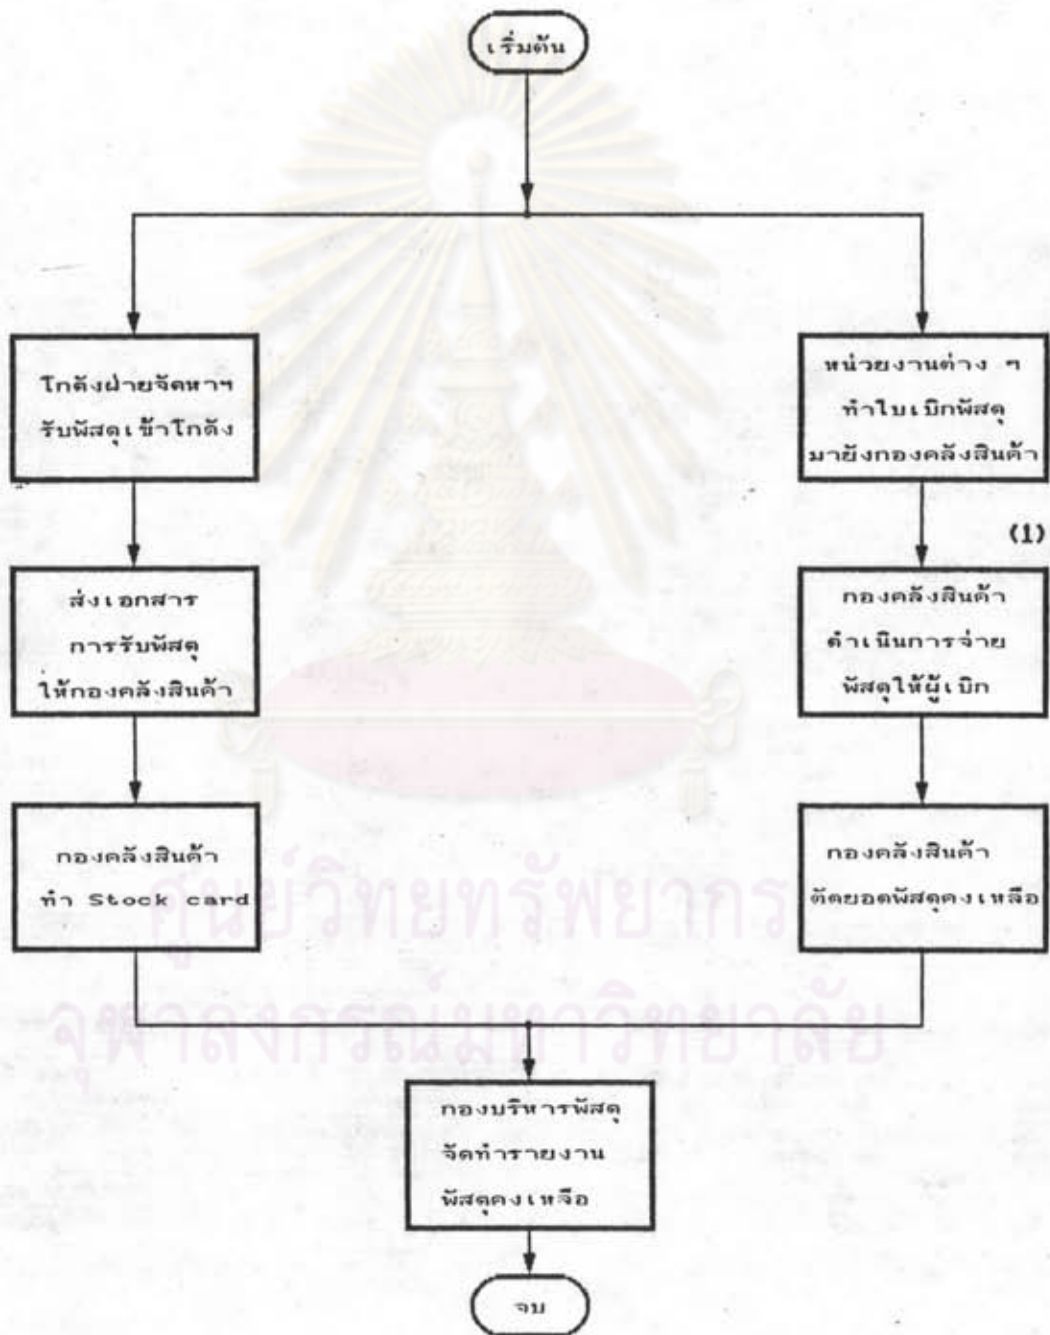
เริ่มต้น

โกดังฝ่ายจัดหาฯ รับพัสดุเข้าโกดัง

ส่งเอกสาร การรับพัสดุ ให้กองคลังสินค้า

กองคลังสินค้า ทำ Stock card

หน่วยงานต่าง ๆ ทำใบเบิกพัสดุ มายังกองคลังสินค้า

(1)

กองคลังสินค้า ดำเนินการจ่าย พัสดุให้ผู้เบิก

กองคลังสินค้า ตัดยอดพัสดุคงเหลือ

กองบริหารพัสดุ จัดทำรายงาน พัสดุคงเหลือ

จบ

ศูนย์วิทยทรัพยากร
จุฬาลงกรณ์มหาวิทยาลัย